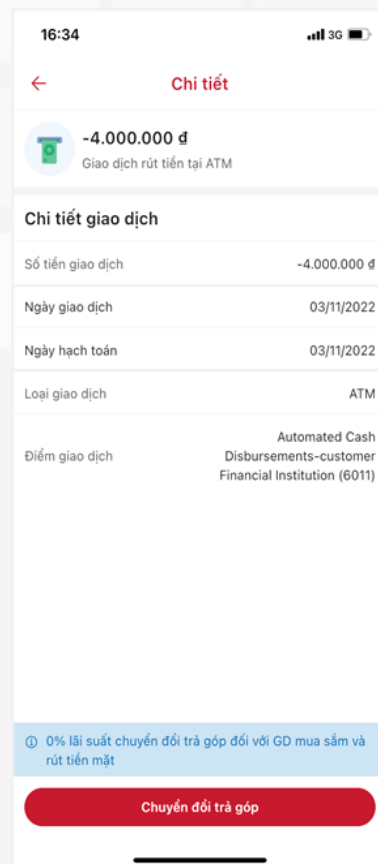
16:34

3G

Chi tiết

-4.000.000 đ

Giao dịch rút tiền tại ATM

Chi tiết giao dịch

| | |
|---|---|
| Số tiền giao dịch | -4.000.000 đ |
| Ngày giao dịch | 03/11/2022 |
| Ngày hạch toán | 03/11/2022 |
| Loại giao dịch | ATM |
| Điểm giao dịch | Automated Cash Disbursements-customer Financial Institution (6011) |

0% lãi suất chuyển đổi trả góp đối với GD mua sắm và rút tiền mặt

Chuyển đổi trả góp